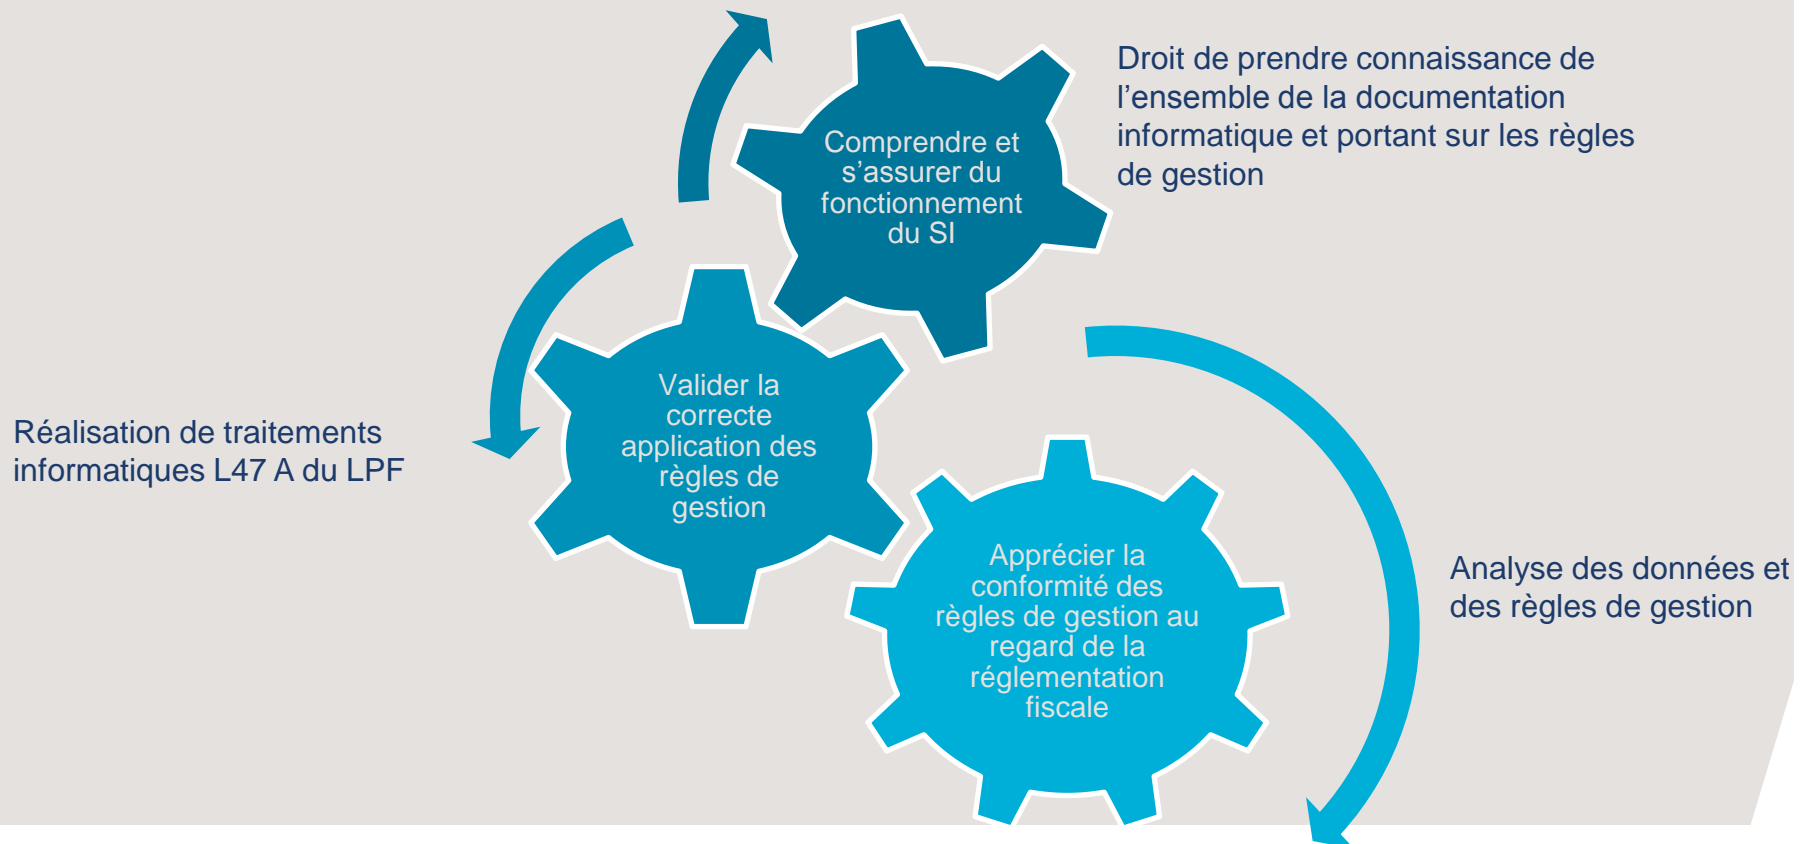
Comprendre et s’assurer du fonctionnement du SI

Droit de prendre connaissance de l’ensemble de la documentation informatique et portant sur les règles de gestion

Valider la correcte application des règles de gestion

Réalisation de traitements informatiques L47 A du LPF

Apprécier la conformité des règles de gestion au regard de la réglementation fiscale

Analyse des données et des règles de gestion